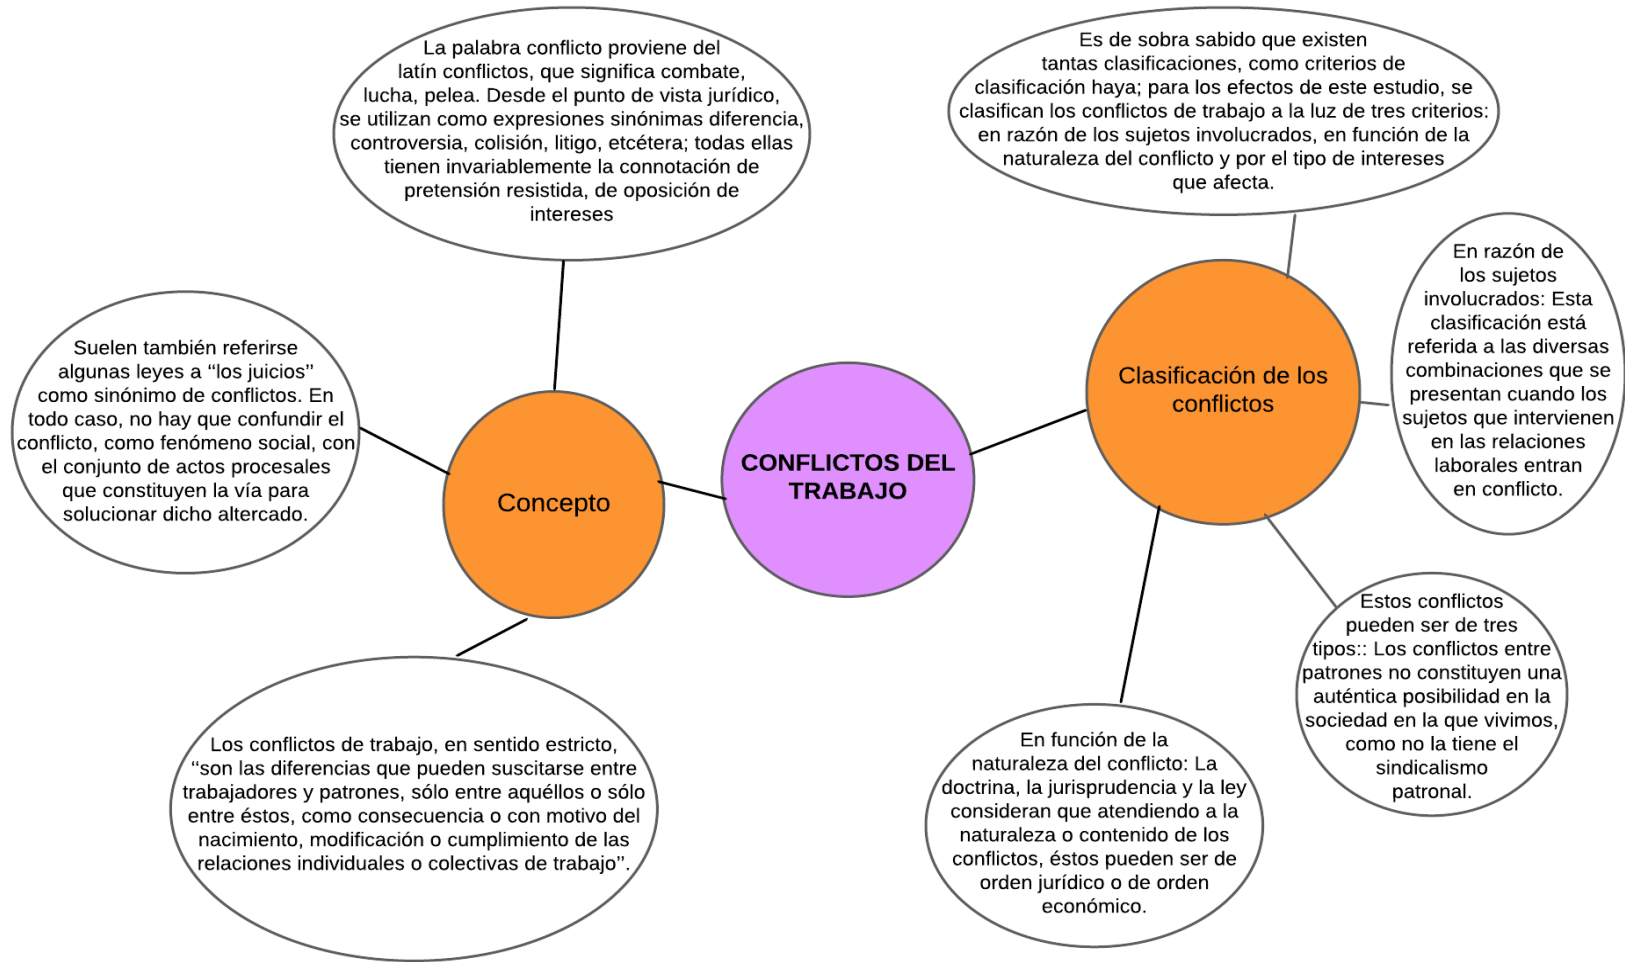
CONFLICTOS DEL TRABAJO

Concepto

La palabra conflicto proviene del latín conflictos, que significa combate, lucha, pelea. Desde el punto de vista jurídico, se utilizan como expresiones sinónimas diferencia, controversia, colisión, litigo, etcétera; todas ellas tienen invariablemente la connotación de pretensión resistida, de oposición de intereses

Suelen también referirse algunas leyes a “los juicios” como sinónimo de conflictos. En todo caso, no hay que confundir el conflicto, como fenómeno social, con el conjunto de actos procesales que constituyen la vía para solucionar dicho altercado.

Los conflictos de trabajo, en sentido estricto, “son las diferencias que pueden suscitarse entre trabajadores y patrones, sólo entre aquéllos o sólo entre éstos, como consecuencia o con motivo del nacimiento, modificación o cumplimiento de las relaciones individuales o colectivas de trabajo”.

Clasificación de los conflictos

Es de sobra sabido que existen tantas clasificaciones, como criterios de clasificación haya; para los efectos de este estudio, se clasifican los conflictos de trabajo a la luz de tres criterios: en razón de los sujetos involucrados, en función de la naturaleza del conflicto y por el tipo de intereses que afecta.

En razón de los sujetos involucrados: Esta clasificación está referida a las diversas combinaciones que se presentan cuando los sujetos que intervienen en las relaciones laborales entran en conflicto.

Estos conflictos pueden ser de tres tipos:: Los conflictos entre patrones no constituyen una auténtica posibilidad en la sociedad en la que vivimos, como no la tiene el sindicalismo patronal.

En función de la naturaleza del conflicto: La doctrina, la jurisprudencia y la ley consideran que atendiendo a la naturaleza o contenido de los conflictos, éstos pueden ser de orden jurídico o de orden económico.